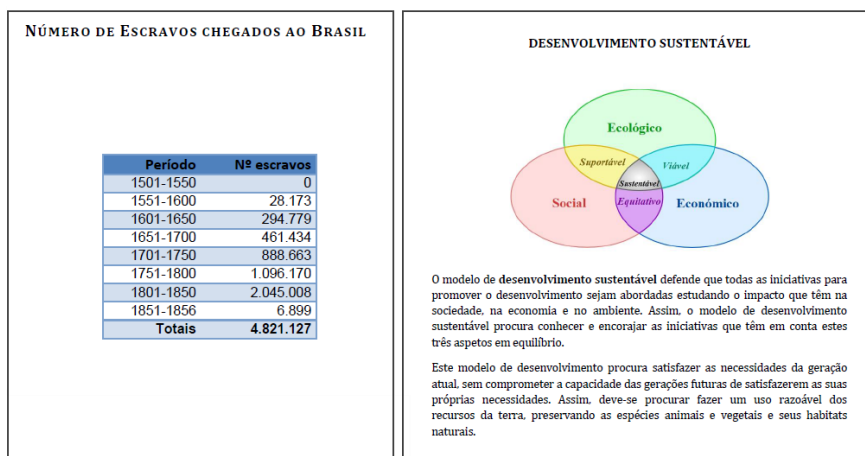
NÚMERO DE ESCRAVOS CHEGADOS AO BRASIL

| Período | Nº escravos |
|---|---|
| 1501-1550 | 0 |
| 1551-1600 | 28.173 |
| 1601-1650 | 294.779 |
| 1651-1700 | 461.434 |
| 1701-1750 | 888.663 |
| 1751-1800 | 1.096.170 |
| 1801-1850 | 2.045.008 |
| 1851-1856 | 6.899 |
| Totais | 4.821.127 |

DESENVOLVIMENTO SUSTENTÁVEL

Ecológico
Suportável
Viável
Sustentável
Social
Equitativo
Económico

O modelo de desenvolvimento sustentável defende que todas as iniciativas para promover o desenvolvimento sejam abordadas estudando o impacto que têm na sociedade, na economia e no ambiente. Assim, o modelo de desenvolvimento sustentável procura conhecer e encorajar as iniciativas que têm em conta estes três aspetos em equilíbrio.

Este modelo de desenvolvimento procura satisfazer as necessidades da geração atual, sem comprometer a capacidade das gerações futuras de satisfazerem as suas próprias necessidades. Assim, deve-se procurar fazer um uso razoável dos recursos da terra, preservando as espécies animais e vegetais e seus habitats naturais.